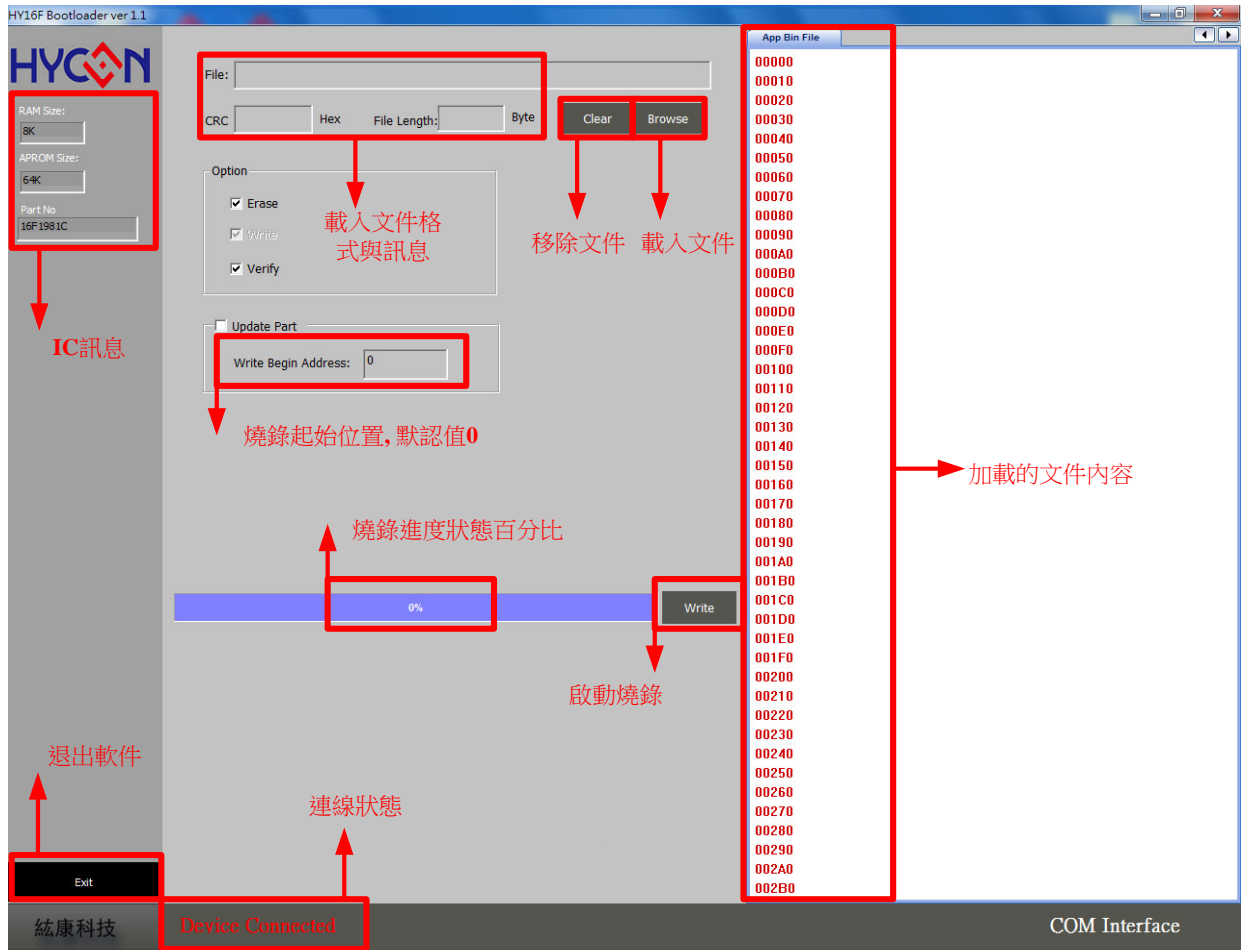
HY16F Bootloader ver 1.1

HYCON

RAM Size:
8K
APROM Size:
64K
Part No
16F1981C

IC訊息

File:
CRC Hex File Length: Byte
Clear Browse

載入文件格式與訊息

移除文件 載入文件

Option
Erase
Write
Verify

Update Part
Write Begin Address: 0

燒錄起始位置, 默認值0

燒錄進度狀態百分比

0%
Write

啟動燒錄

退出軟件

連線狀態

Exit

App Bin File
00000
00010
00020
00030
00040
00050
00060
00070
00080
00090
000A0
000B0
000C0
000D0
000E0
000F0
00100
00110
00120
00130
00140
00150
00160
00170
00180
00190
001A0
001B0
001C0
001D0
001E0
001F0
00200
00210
00220
00230
00240
00250
00260
00270
00280
00290
002A0
002B0

加載的文件內容

紘康科技 Device Connected COM Interface